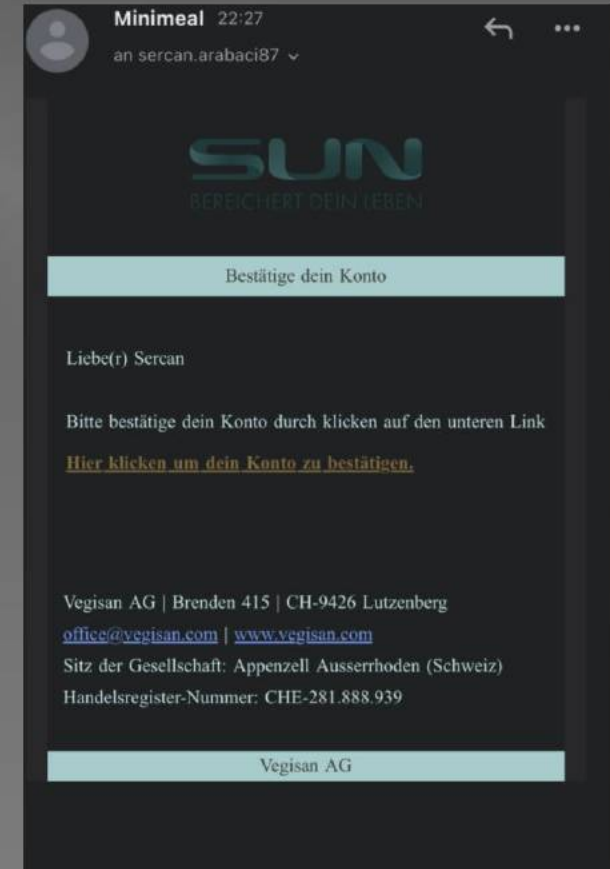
Minimeal 22:27
an sercan.arabaci87

SUN
BEREICHERT DEIN LEBEN

Bestätige dein Konto

Liebe(r) Sercan

Bitte bestätige dein Konto durch klicken auf den unteren Link

Hier klicken um dein Konto zu bestätigen.

Vegisan AG | Brenden 415 | CH-9426 Lutzenberg
office@vegisan.com | www.vegisan.com
Sitz der Gesellschaft: Appenzell Ausserrhoden (Schweiz)
Handelsregister-Nummer: CHE-281.888.939

Vegisan AG